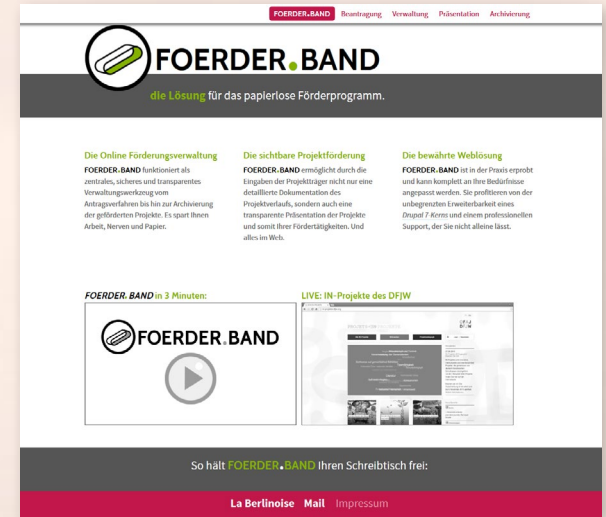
FOERDER.BAND Beantragung Verwaltung Präsentation Archivierung

FOERDER.BAND

die Lösung für das papierlose Förderprogramm.

Die Online Förderungsverwaltung

FOERDER.BAND funktioniert als zentrales, sicheres und transparentes Verwaltungswerkzeug vom Antragsverfahren bis hin zur Archivierung der geförderten Projekte. Es spart Ihnen Arbeit, Nerven und Papier.

Die sichtbare Projektförderung

FOERDER.BAND ermöglicht durch die Eingaben der Projektträger nicht nur eine detaillierte Dokumentation des Projektverlaufs, sondern auch eine transparente Präsentation der Projekte und somit Ihrer Fördertätigkeiten. Und alles im Web.

Die bewährte Weblösung

FOERDER.BAND ist in der Praxis erprobt und kann komplett an Ihre Bedürfnisse angepasst werden. Sie profitieren von der unbegrenzten Erweiterbarkeit eines Drupal 7 Kerns und einem professionellen Support, der Sie nicht alleine lässt.

FOERDER.BAND in 3 Minuten:

FOERDER.BAND

LIVE: IN-Projekte des DFJW

So hält FOERDER.BAND Ihren Schreibtisch frei:

La Berlinoise Mail Impressum